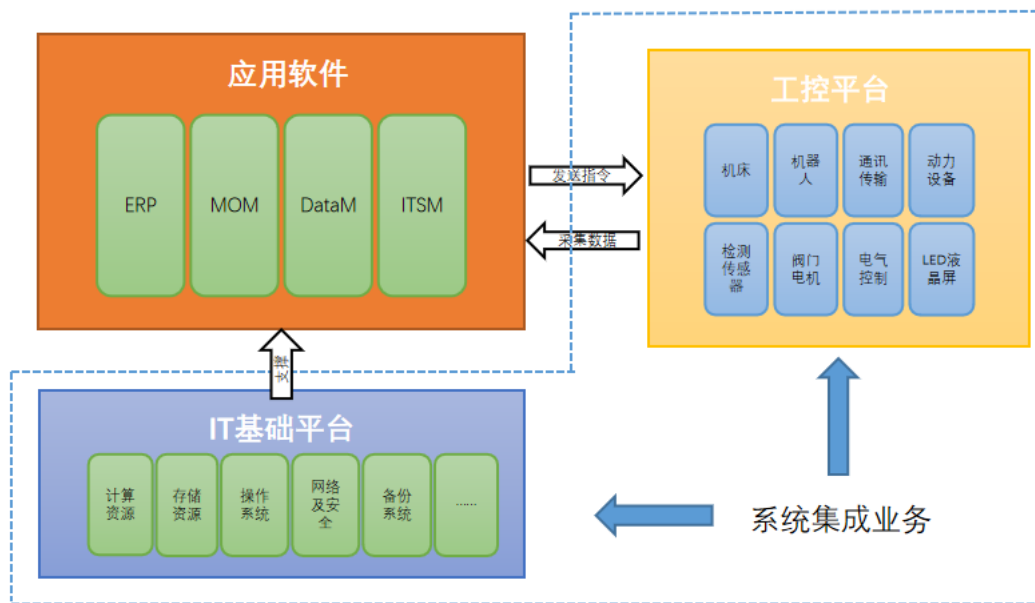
应用软件

ERP

MOM

DataM

ITSM

发送指令

采集数据

工控平台

机床

机器人

通讯传输

动力设备

检测传感器

阀门电机

电气控制

LED液晶屏

支撑

IT基础平台

计算资源

存储资源

操作系统

网络及安全

备份系统

......

系统集成业务